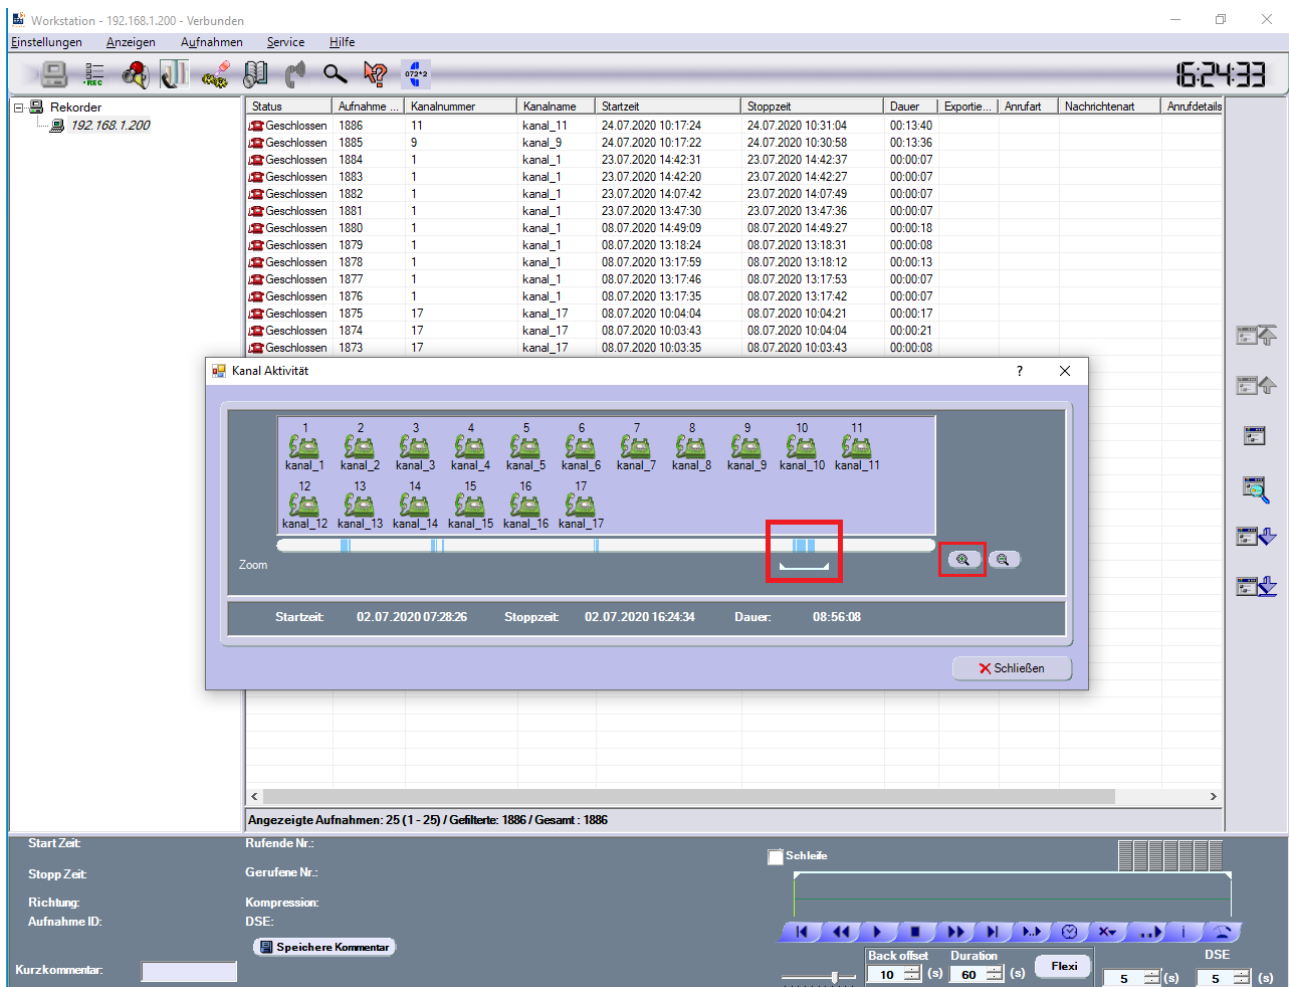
Workstation - 192.168.1.200 - Verbunden

Einstellungen Anzeigen Aufnahmen Service Hilfe

16:24:33

Rekorder
192.168.1.200

| Status | Aufnahme ... | Kanalnummer | Kanalname | Startzeit | Stoppzeit | Dauer | Exportie... | Anrufart | Nachrichtenart | Anrufdetails |
|---|---|---|---|---|---|---|---|---|---|---|
| Geschlossen | 1886 | 11 | kanal_11 | 24.07.2020 10:17:24 | 24.07.2020 10:31:04 | 00:13:40 | | | | |
| Geschlossen | 1885 | 9 | kanal_9 | 24.07.2020 10:17:22 | 24.07.2020 10:30:58 | 00:13:36 | | | | |
| Geschlossen | 1884 | 1 | kanal_1 | 23.07.2020 14:42:31 | 23.07.2020 14:42:37 | 00:00:07 | | | | |
| Geschlossen | 1883 | 1 | kanal_1 | 23.07.2020 14:42:20 | 23.07.2020 14:42:27 | 00:00:07 | | | | |
| Geschlossen | 1882 | 1 | kanal_1 | 23.07.2020 14:07:42 | 23.07.2020 14:07:49 | 00:00:07 | | | | |
| Geschlossen | 1881 | 1 | kanal_1 | 23.07.2020 13:47:30 | 23.07.2020 13:47:36 | 00:00:07 | | | | |
| Geschlossen | 1880 | 1 | kanal_1 | 08.07.2020 14:49:09 | 08.07.2020 14:49:27 | 00:00:18 | | | | |
| Geschlossen | 1879 | 1 | kanal_1 | 08.07.2020 13:18:24 | 08.07.2020 13:18:31 | 00:00:08 | | | | |
| Geschlossen | 1878 | 1 | kanal_1 | 08.07.2020 13:17:59 | 08.07.2020 13:18:12 | 00:00:13 | | | | |
| Geschlossen | 1877 | 1 | kanal_1 | 08.07.2020 13:17:46 | 08.07.2020 13:17:53 | 00:00:07 | | | | |
| Geschlossen | 1876 | 1 | kanal_1 | 08.07.2020 13:17:35 | 08.07.2020 13:17:42 | 00:00:07 | | | | |
| Geschlossen | 1875 | 17 | kanal_17 | 08.07.2020 10:04:04 | 08.07.2020 10:04:21 | 00:00:17 | | | | |
| Geschlossen | 1874 | 17 | kanal_17 | 08.07.2020 10:03:43 | 08.07.2020 10:04:04 | 00:00:21 | | | | |
| Geschlossen | 1873 | 17 | kanal_17 | 08.07.2020 10:03:35 | 08.07.2020 10:03:43 | 00:00:08 | | | | |

Kanal Aktivität ? ×

1 kanal_1 2 kanal_2 3 kanal_3 4 kanal_4 5 kanal_5 6 kanal_6 7 kanal_7 8 kanal_8 9 kanal_9 10 kanal_10 11 kanal_11
12 kanal_12 13 kanal_13 14 kanal_14 15 kanal_15 16 kanal_16 17 kanal_17

Zoom

Startzeit 02.07.2020 07:28:26 Stoppzeit 02.07.2020 16:24:34 Dauer 08:56:08

Schließen

Angezeigte Aufnahmen: 25 (1 - 25) / Gefilterte: 1886 / Gesamt : 1886

Start Zeit:
Stopp Zeit:
Richtung:
Aufnahme ID:
Rufende Nr.:
Gerufene Nr.:
Kompression:
DSE:
Speichere Kommentar
Kurzkommentar:

Schleife

Back offset 10 (s) Duration 60 (s) Flexi
DSE 5 (s) 5 (s)